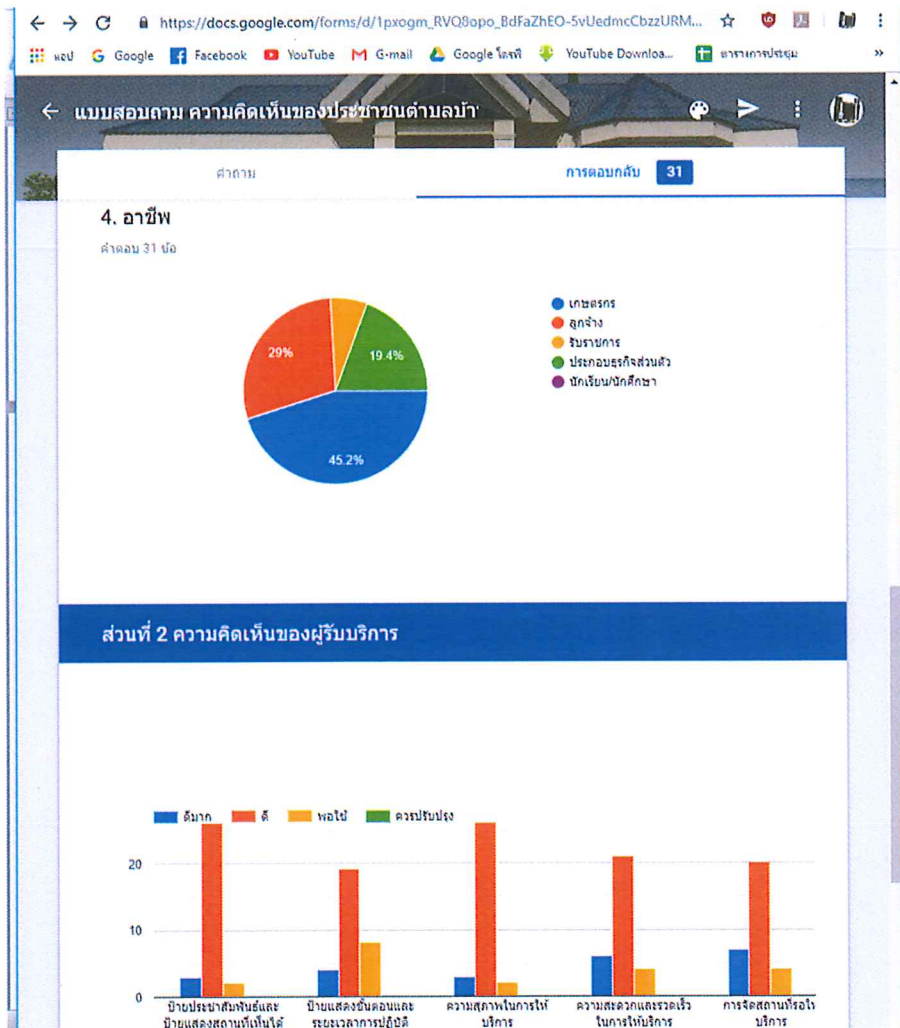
https://docs.google.com/forms/d/1pxogm_RVQ8opo_BdFaZhEO-5vUedmcCbzzURM...

แอป Google Facebook YouTube G-mail Google ไดรฟ์ YouTube Downloa... ตารางการประชุม

แบบสอบถาม ความคิดเห็นของประชาชนตำบลบ้า

คำถาม การตอบกลับ 31

4. อาชีพ

คำตอบ 31 ข้อ

29%

19.4%

45.2%

เกษตรกร
ลูกจ้าง
รับราชการ
ประกอบธุรกิจส่วนตัว
นักเรียน/นักศึกษา

ส่วนที่ 2 ความคิดเห็นของผู้รับบริการ

ดีมาก ดี พอใช้ ควรปรับปรุง

20

10

0

ป้ายประชาสัมพันธ์และป้ายแสดงสถานที่เห็นได้

ป้ายแสดงขั้นตอนและระยะเวลาการปฏิบัติ

ความสุภาพในการให้บริการ

ความสะดวกและรวดเร็วในการให้บริการ

การจัดสถานที่รอใบริการ